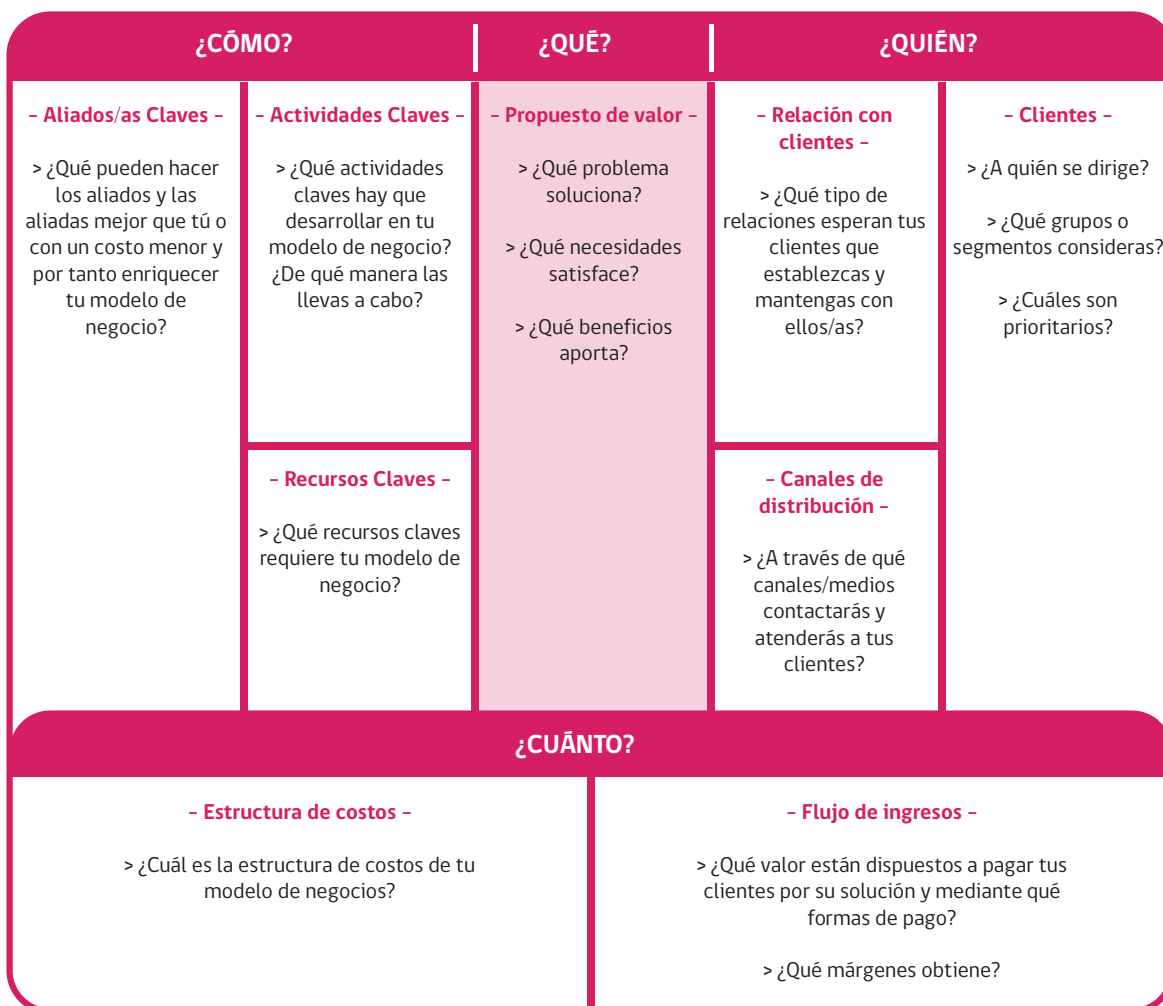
¿CÓMO?

¿QUÉ?

¿QUIÉN?

– Aliados/as Claves –

> ¿Qué pueden hacer los aliados y las aliadas mejor que tú o con un costo menor y por tanto enriquecer tu modelo de negocio?

– Actividades Claves –

> ¿Qué actividades claves hay que desarrollar en tu modelo de negocio? ¿De qué manera las llevas a cabo?

– Recursos Claves –

> ¿Qué recursos claves requiere tu modelo de negocio?

– Propuesto de valor –

> ¿Qué problema soluciona?

> ¿Qué necesidades satisface?

> ¿Qué beneficios aporta?

– Relación con clientes –

> ¿Qué tipo de relaciones esperan tus clientes que establezcas y mantengas con ellos/as?

– Canales de distribución –

> ¿A través de qué canales/medios contactarás y atenderás a tus clientes?

– Clientes –

> ¿A quién se dirige?

> ¿Qué grupos o segmentos consideras?

> ¿Cuáles son prioritarios?

¿CUÁNTO?

– Estructura de costos –

> ¿Cuál es la estructura de costos de tu modelo de negocios?

– Flujo de ingresos –

> ¿Qué valor están dispuestos a pagar tus clientes por su solución y mediante qué formas de pago?

> ¿Qué márgenes obtiene?